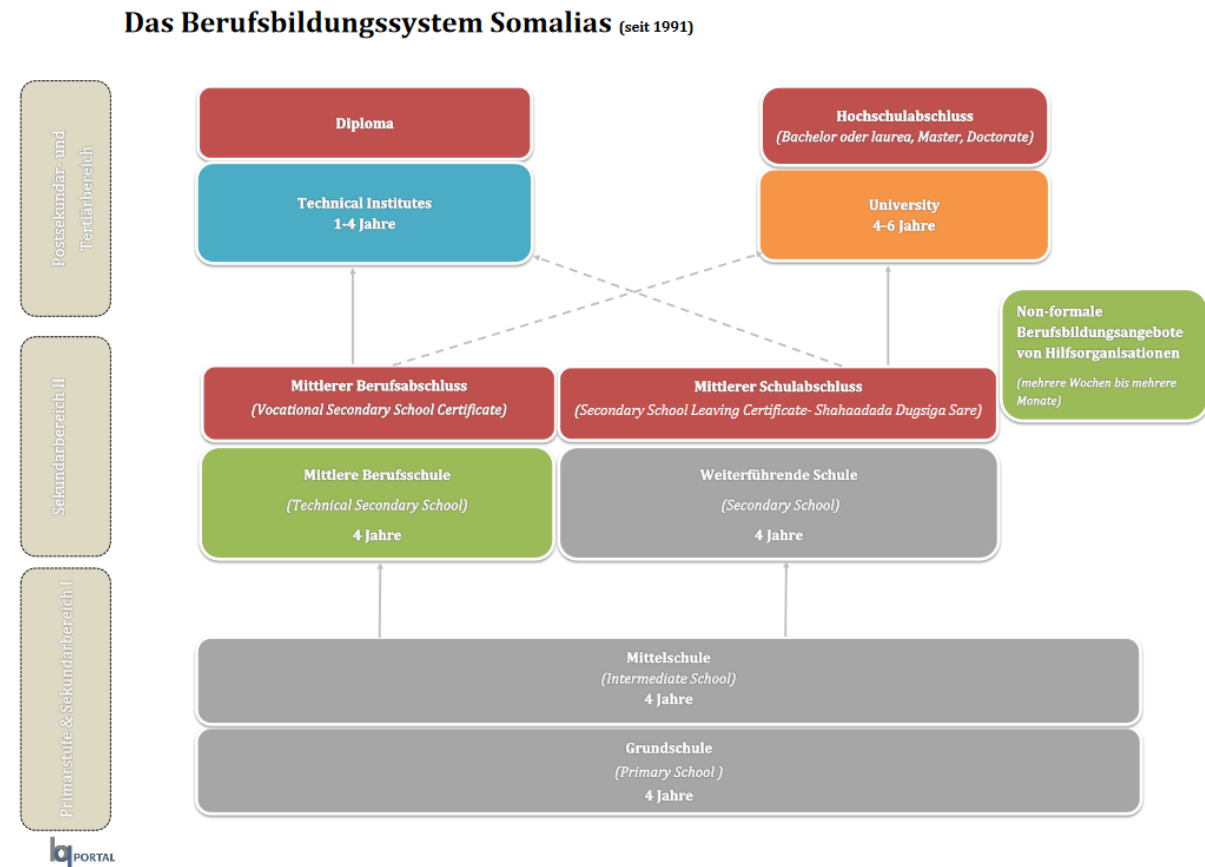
Das Berufsbildungssystem Somalias (seit 1991)

Postsekundar- und Tertiärbereich

Diploma

Technical Institutes
1-4 Jahre

Hochschulabschluss
(Bachelor oder laurea, Master, Doctorate)

University
4-6 Jahre

Non-formale Berufsbildungsangebote von Hilfsorganisationen

(mehrere Wochen bis mehrere Monate)

Sekundarbereich II

Mittlerer Berufsabschluss
(Vocational Secondary School Certificate)

Mittlerer Schulabschluss
(Secondary School Leaving Certificate- Shahaadada Dugsiga Sare)

Mittlere Berufsschule
(Technical Secondary School)
4 Jahre

Weiterführende Schule
(Secondary School)
4 Jahre

Primarstufe & Sekundarbereich I

Mittelschule
(Intermediate School)
4 Jahre

Grundschule
(Primary School )
4 Jahre

PORTAL